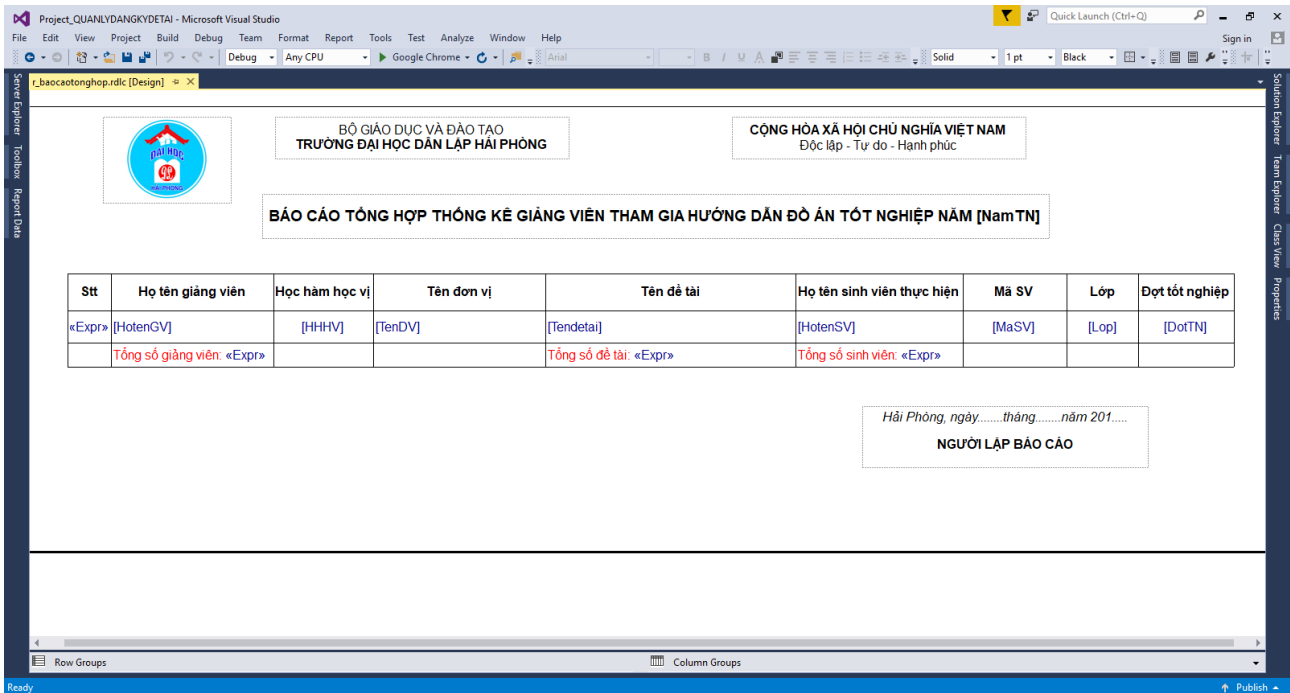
Project_QUANLYDANGKYDETAI - Microsoft Visual Studio
Quick Launch (Ctrl+Q)
File Edit View Project Build Debug Team Format Report Tools Test Analyze Window Help
Sign in
Debug Any CPU Google Chrome Arial Solid 1 pt Black
r_baocaotonghop.rdlc [Design]
Server Explorer Toolbox Report Data
Solution Explorer Team Explorer Class View Properties

ĐẠI HỌC HẢI PHÒNG

BỘ GIÁO DỤC VÀ ĐÀO TẠO
TRƯỜNG ĐẠI HỌC DÂN LẬP HẢI PHÒNG

CỘNG HÒA XÃ HỘI CHỦ NGHĨA VIỆT NAM
Độc lập - Tự do - Hạnh phúc

BÁO CÁO TỔNG HỢP THỐNG KÊ GIẢNG VIÊN THAM GIA HƯỚNG DẪN ĐỒ ÁN TỐT NGHIỆP NĂM [NamTN]

| Stt | Họ tên giảng viên | Học hàm học vị | Tên đơn vị | Tên đề tài | Họ tên sinh viên thực hiện | Mã SV | Lớp | Đợt tốt nghiệp |
|---|---|---|---|---|---|---|---|---|
| «Expr» | [HotenGV] | [HHHV] | [TenDV] | [Tendetai] | [HotenSV] | [MaSV] | [Lop] | [DotTN] |
| | Tổng số giảng viên: «Expr» | | | Tổng số đề tài: «Expr» | Tổng số sinh viên: «Expr» | | | |

Hải Phòng, ngày........tháng........năm 201.....
NGƯỜI LẬP BÁO CÁO

Row Groups
Column Groups
Ready
Publish